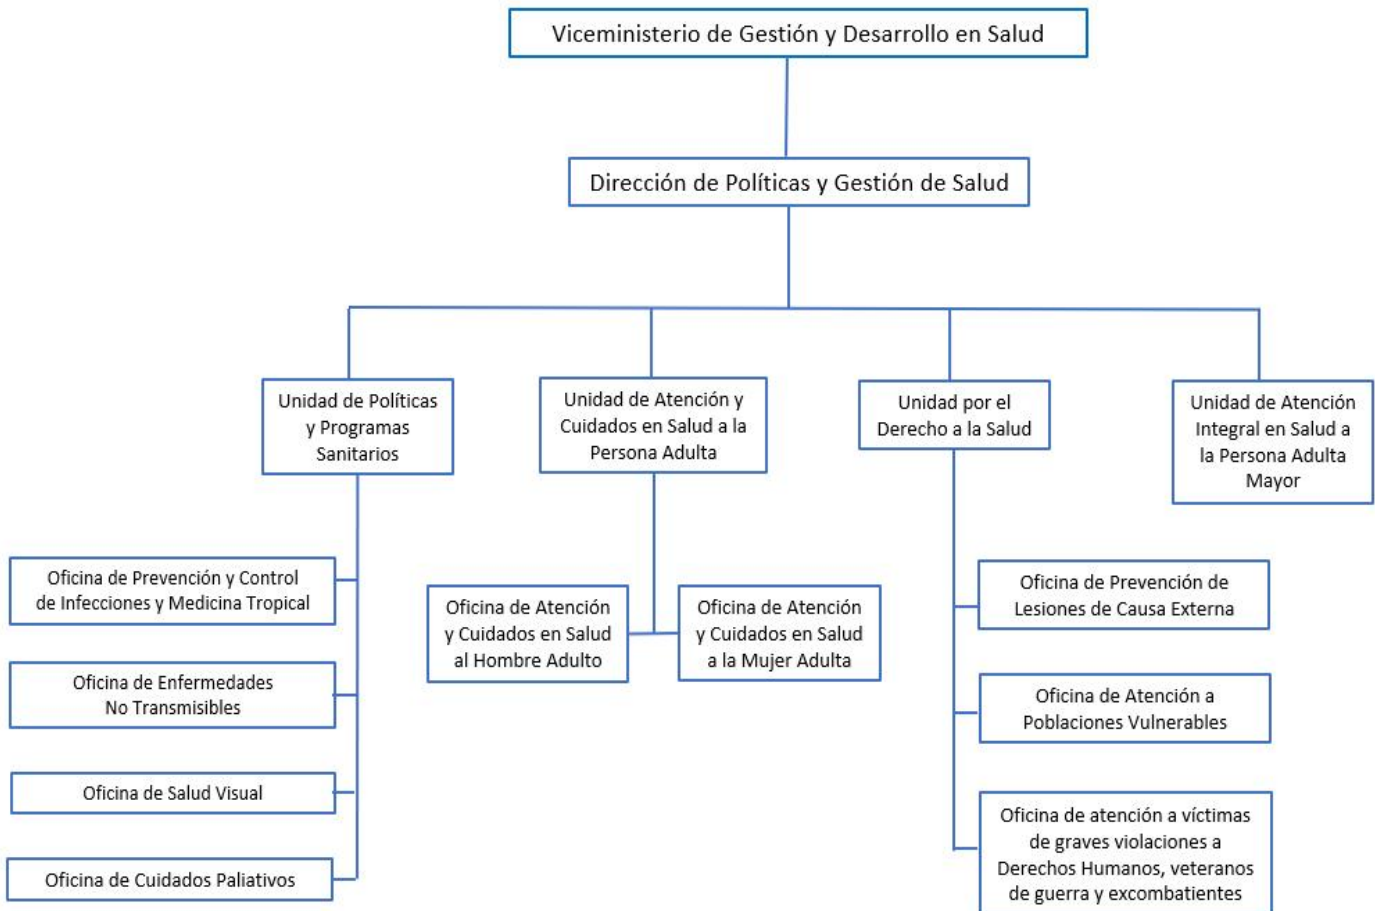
Viceministerio de Gestión y Desarrollo en Salud

Dirección de Políticas y Gestión de Salud

Unidad de Políticas y Programas Sanitarios

Unidad de Atención y Cuidados en Salud a la Persona Adulta

Unidad por el Derecho a la Salud

Unidad de Atención Integral en Salud a la Persona Adulta Mayor

Oficina de Prevención y Control de Infecciones y Medicina Tropical

Oficina de Enfermedades No Transmisibles

Oficina de Salud Visual

Oficina de Cuidados Paliativos

Oficina de Atención y Cuidados en Salud al Hombre Adulto

Oficina de Atención y Cuidados en Salud a la Mujer Adulta

Oficina de Prevención de Lesiones de Causa Externa

Oficina de Atención a Poblaciones Vulnerables

Oficina de atención a víctimas de graves violaciones a Derechos Humanos, veteranos de guerra y excombatientes